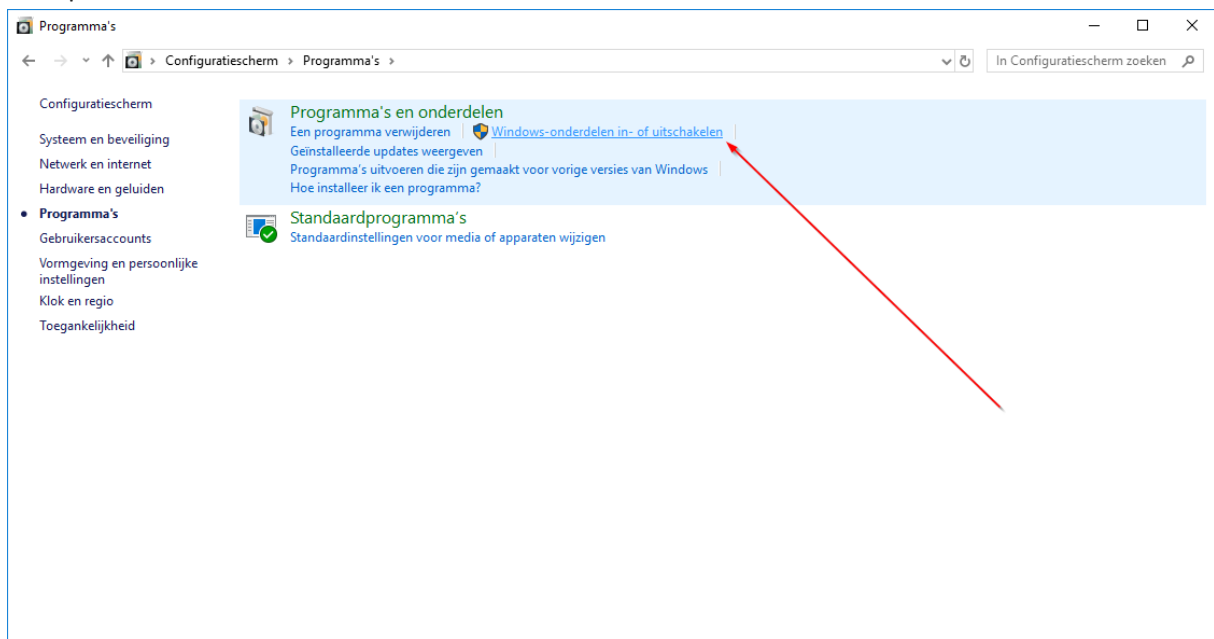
Programma's

Configuratiescherm › Programma's ›

In Configuratiescherm zoeken

Configuratiescherm

Systeem en beveiliging

Netwerk en internet

Hardware en geluiden

Programma's

Gebruikersaccounts

Vormgeving en persoonlijke instellingen

Klok en regio

Toegankelijkheid

Programma's en onderdelen

Een programma verwijderen | Windows-onderdelen in- of uitschakelen

Geïnstalleerde updates weergeven

Programma's uitvoeren die zijn gemaakt voor vorige versies van Windows

Hoe installeer ik een programma?

Standaardprogramma's

Standaardinstellingen voor media of apparaten wijzigen